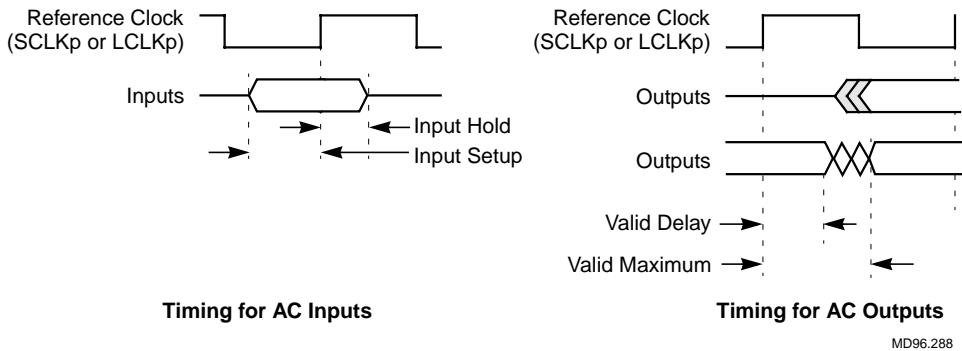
Reference Clock (SCLKp or LCLKp)

Inputs

Input Hold

Input Setup

Timing for AC Inputs

Reference Clock (SCLKp or LCLKp)

Outputs

Outputs

Valid Delay

Valid Maximum

Timing for AC Outputs

MD96.288